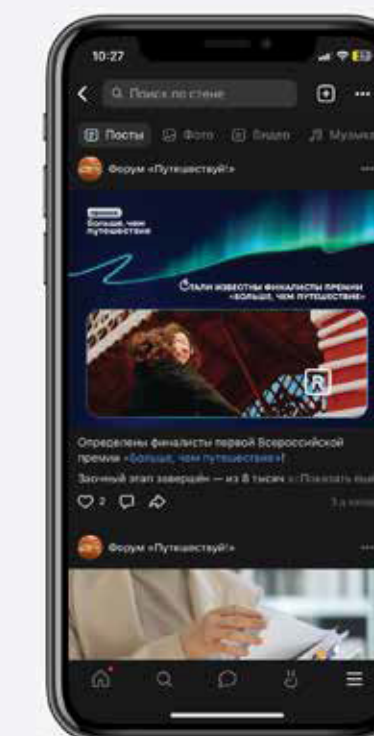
10:27

Поиск по стене

Посты Фото Видео Музыка

Форум «Путешествуй!»

Больше, чем путешествие

Стали известны финалисты премии «Больше, чем путешествие»

Определены финалисты первой Всероссийской премии «Больше, чем путешествие»!

Заочный этап завершён — из 8 тысяч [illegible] Показать ещё

2

Форум «Путешествуй!»